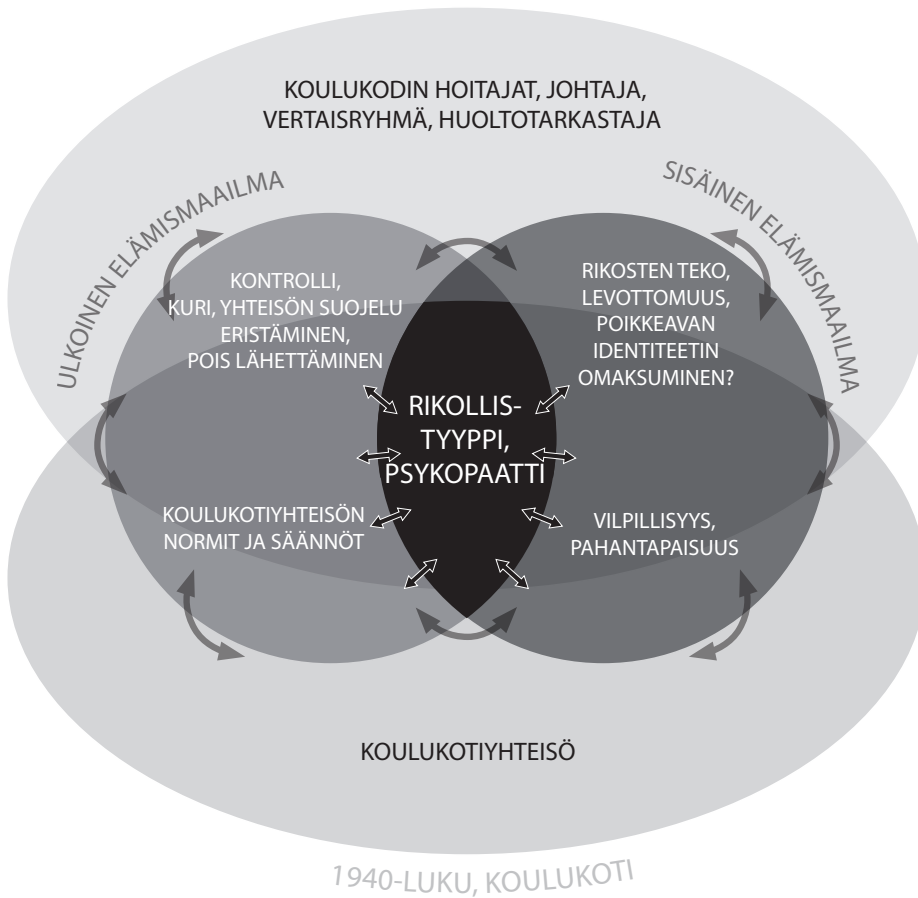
KOULUKODIN HOITAJAT, JOHTAJA, VERTAISRYHMÄ, HUOLTOTARKASTAJA

ULKOINEN ELÄMISMAAILMA

SISÄINEN ELÄMISMAAILMA

KONTROLLI, KURI, YHTEISÖN SUOJELU ERISTÄMINEN, POIS LÄHETTÄMINEN

RIKOSTEN TEKO, LEVOTTOMUUS, POIKKEAVAN IDENTITEETIN OMAKSUMINEN?

RIKOLLISTYYPPI, PSYKOPAATTI

KOULUKOTIYHTEISÖN NORMIT JA SÄÄNNÖT

VILPILLISYYS, PAHANTAPAISUUS

KOULUKOTIYHTEISÖ

1940-LUKU, KOULUKOTI